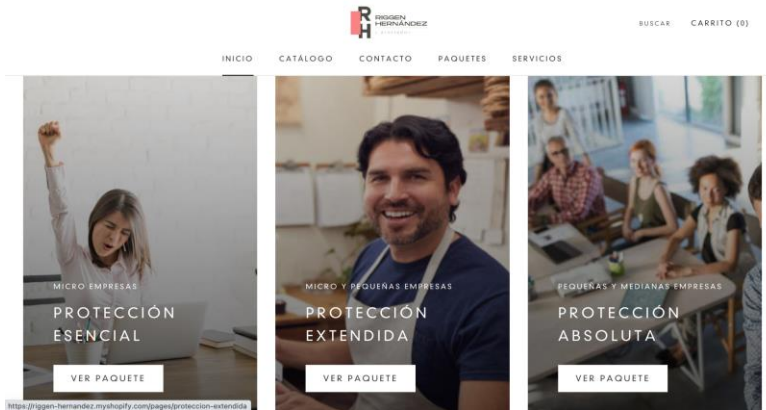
RIGGEN HERNÁNDEZ

BUSCAR CARRITO (0)

INICIO CATÁLOGO CONTACTO PAQUETES SERVICIOS

MICRO EMPRESAS
PROTECCIÓN ESENCIAL
VER PAQUETE

MICRO Y PEQUEÑAS EMPRESAS
PROTECCIÓN EXTENDIDA
VER PAQUETE

PEQUEÑAS Y MEDIANAS EMPRESAS
PROTECCIÓN ABSOLUTA
VER PAQUETE

https://riggen-hernandez.myshopify.com/pages/proteccion-extendida